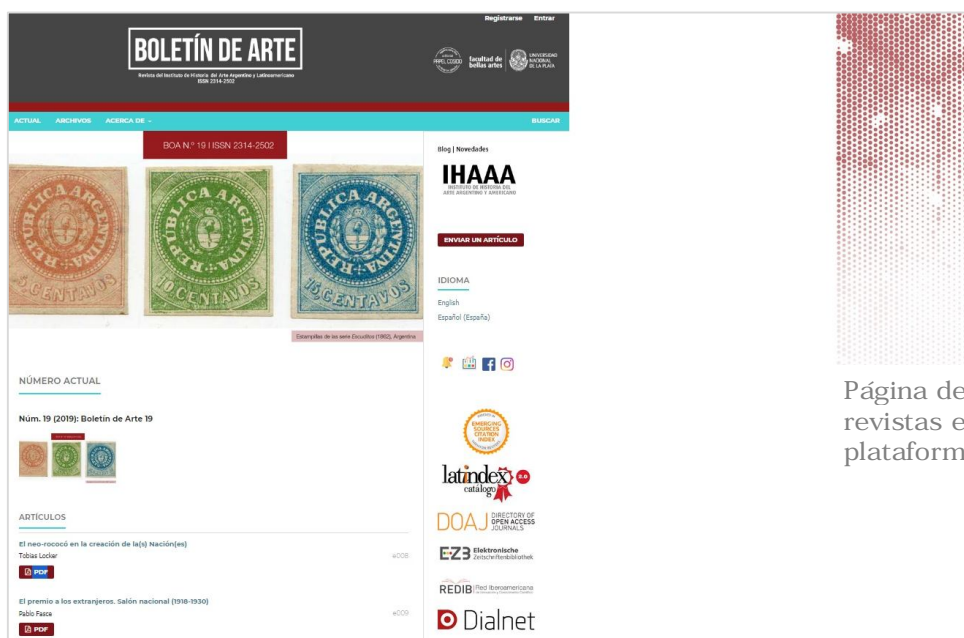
Registrarse Entrar

BOLETÍN DE ARTE

Revista del Instituto de Historia del Arte Argentino y Latinoamericano
ISSN 2314-2502

facultad de bellas artes

UNIVERSIDAD NACIONAL DE LA PLATA

ACTUAL ARCHIVOS ACERCA DE BUSCAR

BOA N.º 19 | ISSN 2314-2502

REPUBLICA ARGENTINA 5 CENTAVOS

REPUBLICA ARGENTINA 10 CENTAVOS

REPUBLICA ARGENTINA 15 CENTAVOS

Estampillas de las serie Escuditos (1862), Argentina

NÚMERO ACTUAL

Núm. 19 (2019): Boletín de Arte 19

ARTÍCULOS

El neo-rococó en la creación de la(s) Nación(es)
Tobías Locker
PDF
e008

El premio a los extranjeros. Salón nacional (1918-1930)
Pablo Fasce
PDF
e009

Blog | Novedades

IHAAA
INSTITUTO DE HISTORIA DEL ARTE ARGENTINO Y AMERICANO

ENVIAR UN ARTÍCULO

IDIOMA

English
Español (España)

EMERGING SOURCES CITATION INDEX

latindex catálogo 2.0

DOAJ DIRECTORY OF OPEN ACCESS JOURNALS

EZB Elektronische Zeitschriftenbibliothek

REDIB Red Iberoamericana

Dialnet

Página de
revistas e
plataform